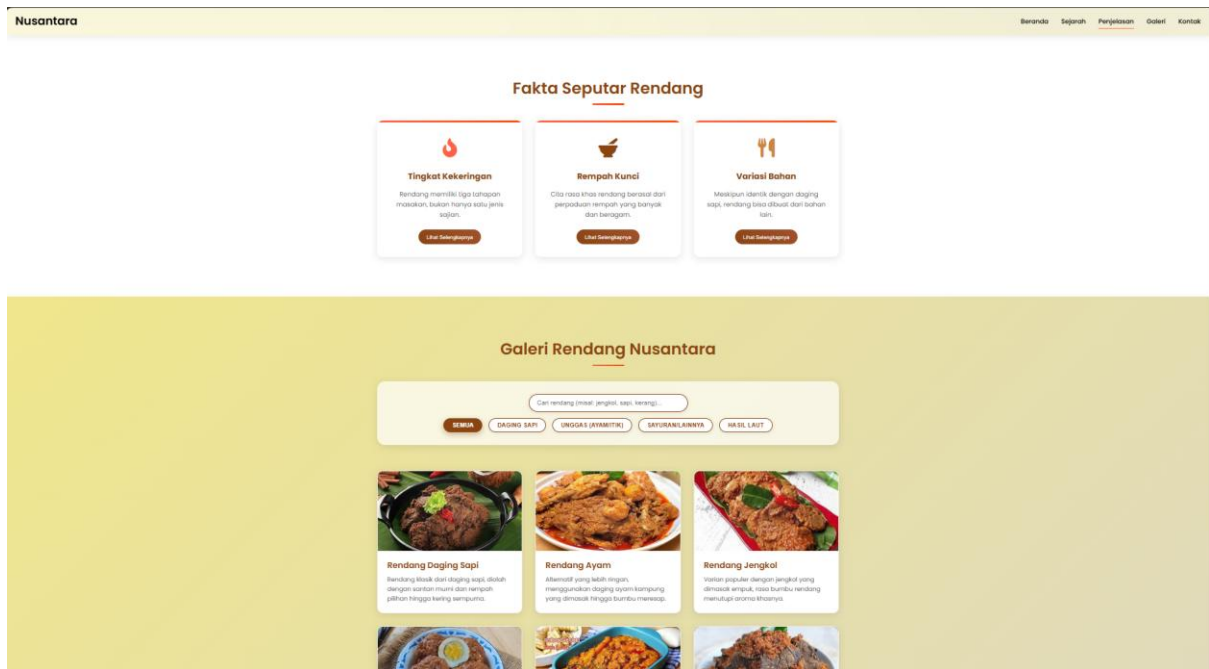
Nusantara

Beranda Sejarah Penjelasan Galeri Kontak

Fakta Seputar Rendang

Tingkat Kekeringan

Rendang memiliki tiga tahapan masakan, bukan hanya satu jenis sajian.

Lihat Selengkapnya

Rempah Kunci

Cita rasa khas rendang berasal dari perpaduan rempah yang banyak dan beragam.

Lihat Selengkapnya

Variasi Bahan

Meskipun identik dengan daging sapi, rendang bisa dibuat dari bahan lain.

Lihat Selengkapnya

Galeri Rendang Nusantara

Cari rendang (misal: jengkol, sapi, kerang)...

SEMUA DAGING SAPI UNGGAS (AYAM/ITIK) SAYURAN/LAINNYA HASIL LAUT

Rendang Daging Sapi

Rendang klasik dari daging sapi, diolah dengan santan murni dan rempah pilihan hingga kering sempurna.

Rendang Ayam

Alternatif yang lebih ringan, menggunakan daging ayam kampung yang dimasak hingga bumbu meresap.

Rendang Jengkol

Varian populer dengan jengkol yang dimasak empuk, rasa bumbu rendang menutupi aroma khasnya.